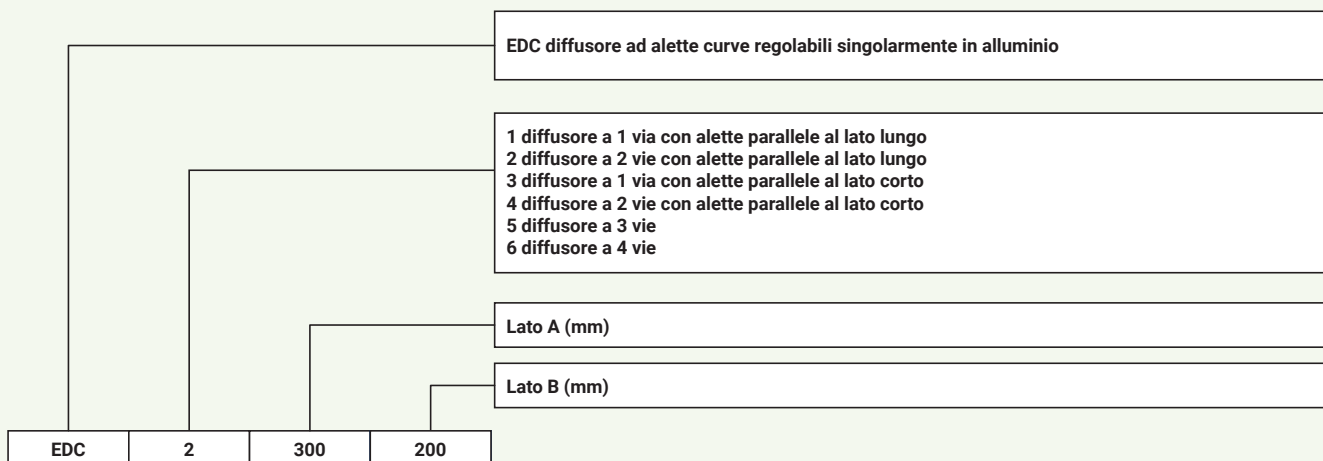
EDC diffusore ad alette curve regolabili singolarmente in alluminio

1 diffusore a 1 via con alette parallele al lato lungo
2 diffusore a 2 vie con alette parallele al lato lungo
3 diffusore a 1 via con alette parallele al lato corto
4 diffusore a 2 vie con alette parallele al lato corto
5 diffusore a 3 vie
6 diffusore a 4 vie

Lato A (mm)

Lato B (mm)

| EDC | 2 | 300 | 200 |
|---|---|---|---|